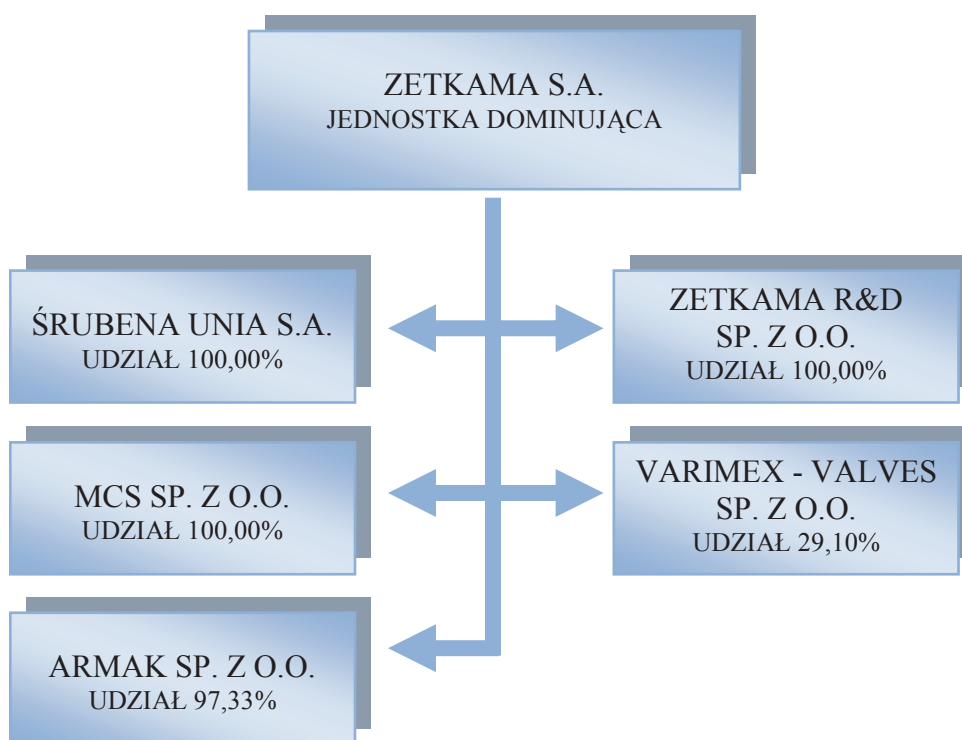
ZETKAMA S.A.
JEDNOSTKA DOMINUJĄCA

ŚRUBENA UNIA S.A.
UDZIAŁ 100,00%

ZETKAMA R&D
SP. Z O.O.
UDZIAŁ 100,00%

MCS SP. Z O.O.
UDZIAŁ 100,00%

VARIMEX - VALVES
SP. Z O.O.
UDZIAŁ 29,10%

ARMAK SP. Z O.O.
UDZIAŁ 97,33%